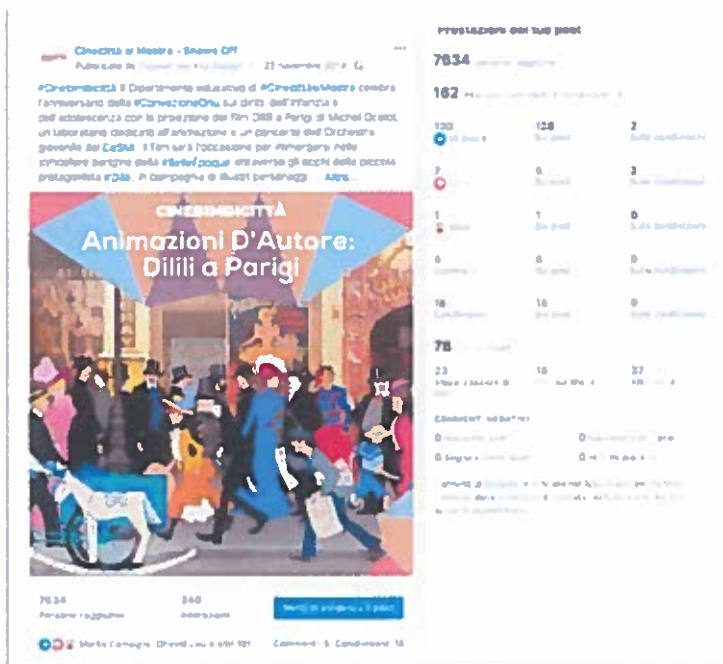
Cinecittà si Mostra - Shows Off
Pubblicato da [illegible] · 22 novembre 2019 · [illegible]

#CinebimbiCittà Il Dipartimento educativo di #CinecittàsiMostra celebra l'anniversario della #ConvenzioneOnu sui diritti dell'infanzia e dell'adolescenza con la proiezione del film Dilili a Parigi di Michel Ocelot, un laboratorio dedicato all'animazione e un concerto dell'Orchestra giovanile del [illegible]. Il film sarà l'occasione per immergersi nelle atmosfere parigine della #belleépoque attraverso gli occhi della piccola protagonista #Dilili, in compagnia di illustri personaggi ... Altro...

CINEBIMBICITTÀ
Animazioni D'Autore:
Dilili a Parigi

7634
Persone raggiunte
340
Interazioni
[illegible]

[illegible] Commenti: 5 Condivisioni: 16

Prestazioni del tuo post
7634 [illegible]
162 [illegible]
130 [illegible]
128 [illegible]
2 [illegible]
7 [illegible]
6 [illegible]
1 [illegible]
1 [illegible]
1 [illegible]
0 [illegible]
6 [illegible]
6 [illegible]
0 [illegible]
16 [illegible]
16 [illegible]
0 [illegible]
78 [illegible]
23 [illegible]
18 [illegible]
37 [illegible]
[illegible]
0 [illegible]
0 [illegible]
0 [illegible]
0 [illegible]
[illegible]